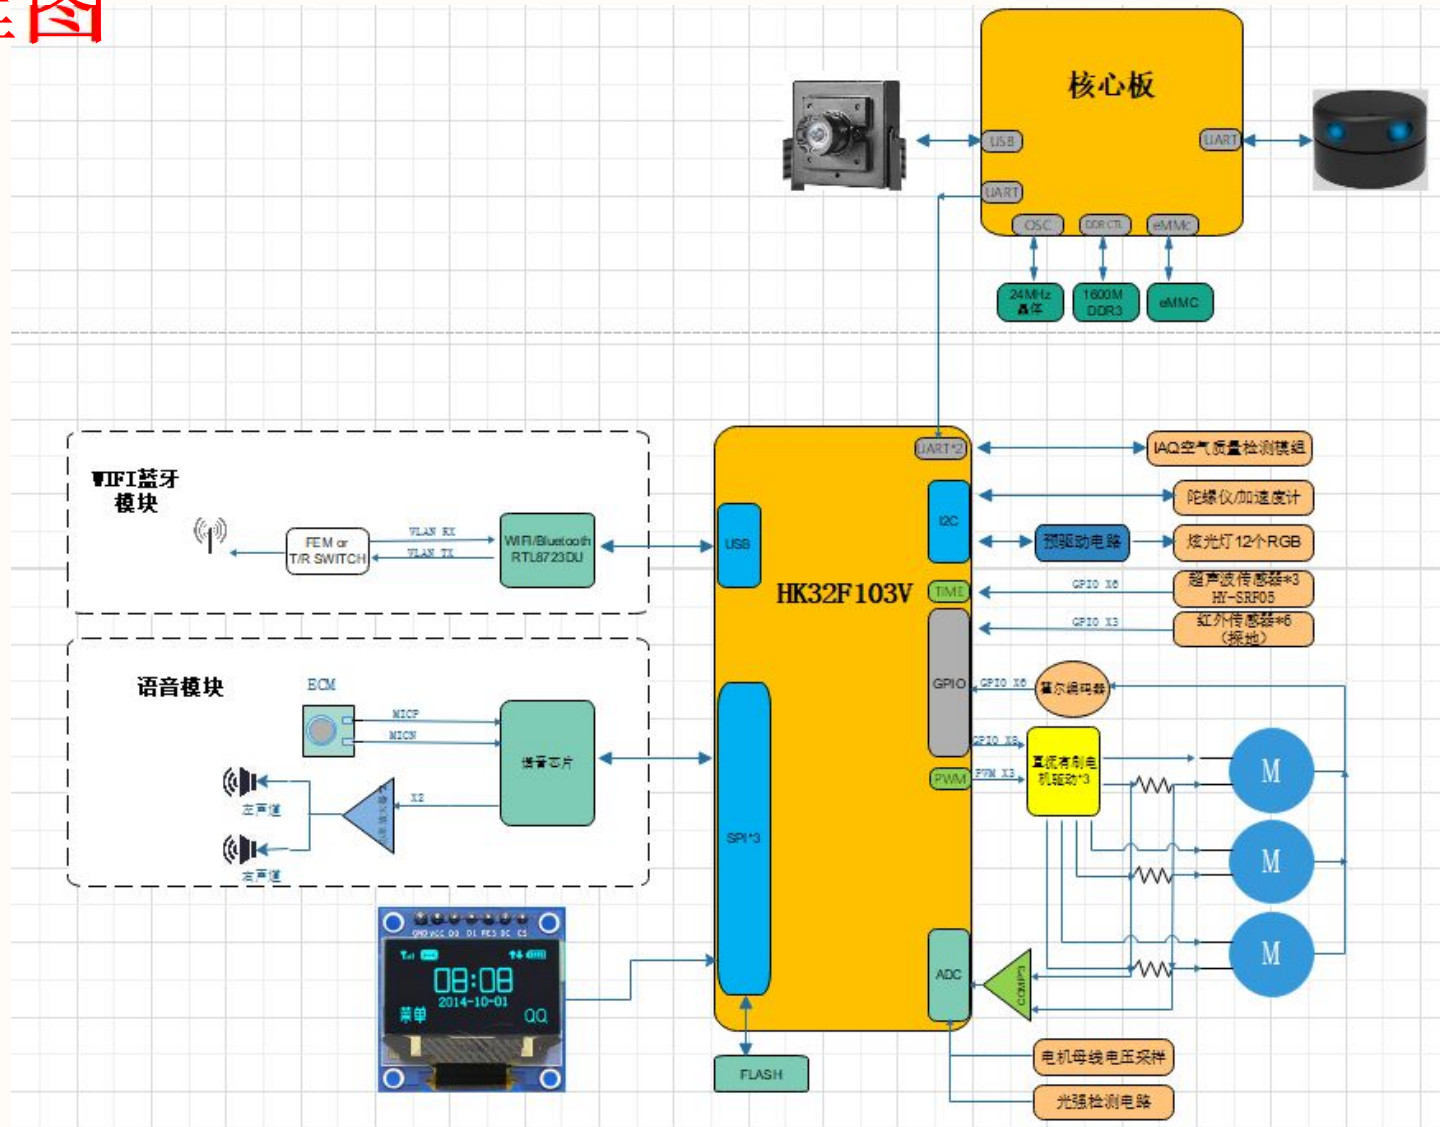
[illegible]图

核心板
USB
UART
UART
OSC
DDR CTL
eMMc
24MHz 晶体
1600M DDR3
eMMC

WIFI蓝牙 模块
FEM or T/R SWITCH
WLAN RX
WLAN TX
WiFi/Bluetooth RTL8723DU
USB
HK32F103V
UART*2
I2C
TIME
GPIO
PWM
SPI*3
ADC
IAQ空气质量检测模组
陀螺仪/加速度计
预驱动电路
炫光灯12个RGB
GPIO X6
超声波传感器*3 HY-SRF05
GPIO X3
红外传感器*6 （探地）
GPIO X6
霍尔编码器
GPIO X6
PWM X3
直流有刷电机驱动*3
M
M
M
COMP*3

语音模块
ECM
MICP
MICN
播音芯片
X2
左声道
右声道

GND VCC D0 D1 RES DC CS
08:08
2014-10-01
菜单
QQ
FLASH
电机母线电压采样
光强检测电路